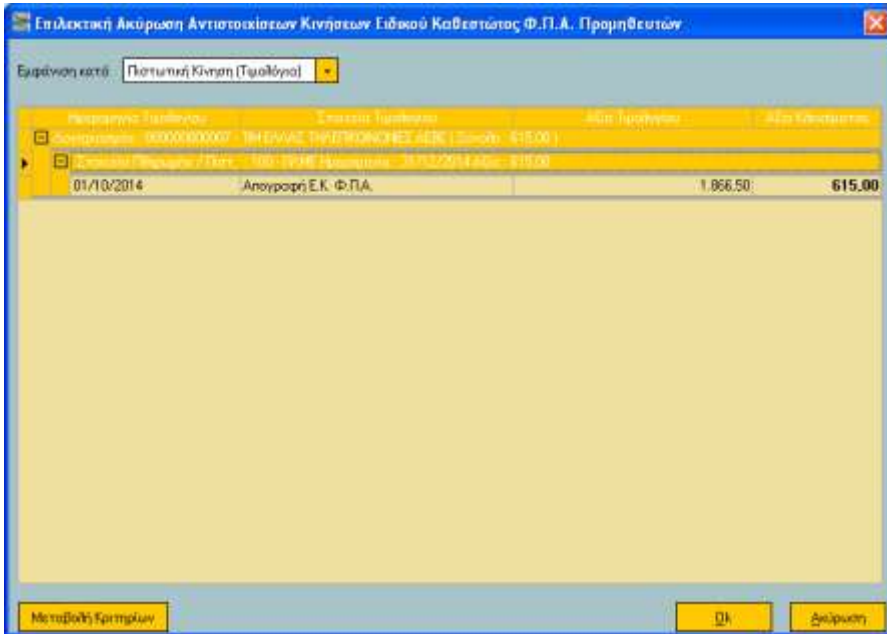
Επιλεκτική Ακύρωση Αντιστοιχίσεων Κινήσεων Ειδικού Καθεστώτος Φ.Π.Α. Προμηθευτών

Εμφάνιση κατά: Πιστωτική Κίνηση (Τιμολόγιο)

| Ημερομηνία Τιμολογίου | Στοιχεία Τιμολογίου | Αξία Τιμολογίου | Αξία Κλεισίματος |
|---|---|---|---|
| Συναλλασσόμενος: 000000000007 - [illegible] ( Σύνολο: 615,00 ) | | | |
| Στοιχεία Πληρωμής / Παρ.: 100 - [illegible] Ημερομηνία: 31/12/2014 Αξία: 615,00 | | | |
| 01/10/2014 | Απογραφή Ε.Κ. Φ.Π.Α. | 1.866,50 | 615,00 |

Μεταβολή Κριτηρίων

Ok

Ακύρωση